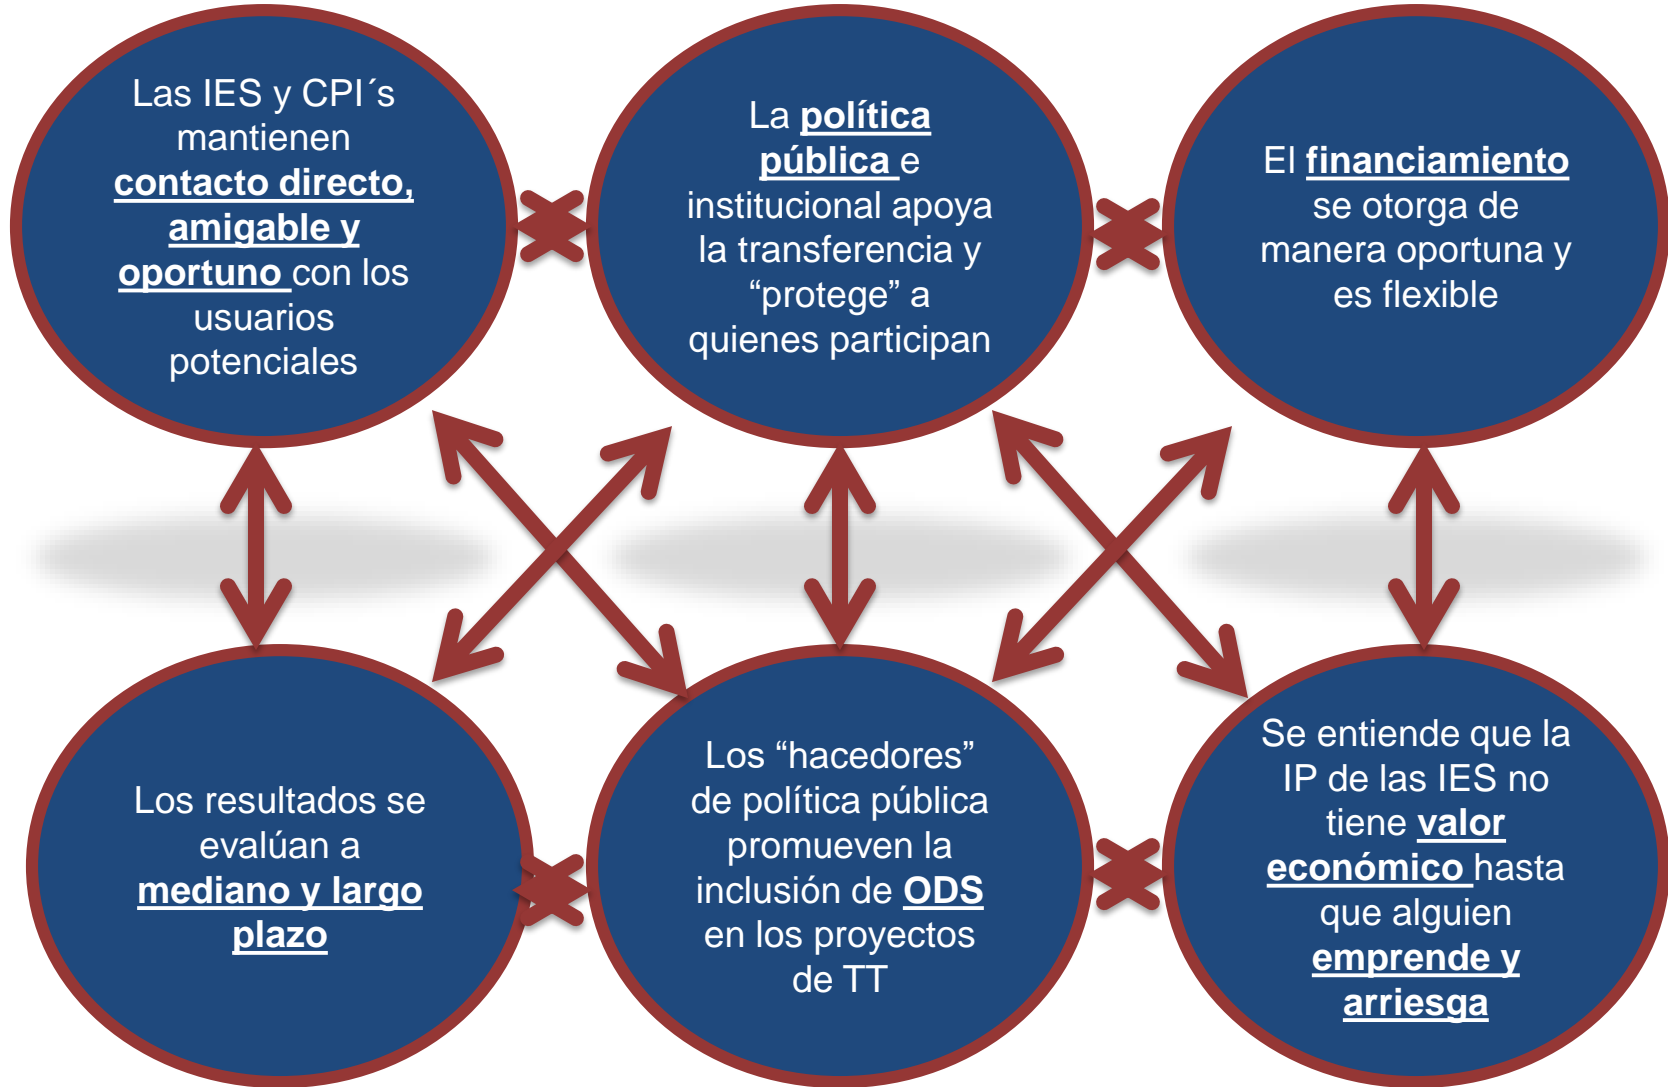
Las IES y CPI´s mantienen contacto directo, amigable y oportuno con los usuarios potenciales

La política pública e institucional apoya la transferencia y “protege” a quienes participan

El financiamiento se otorga de manera oportuna y es flexible

Los resultados se evalúan a mediano y largo plazo

Los “hacedores” de política pública promueven la inclusión de ODS en los proyectos de TT

Se entiende que la IP de las IES no tiene valor económico hasta que alguien emprende y arriesga